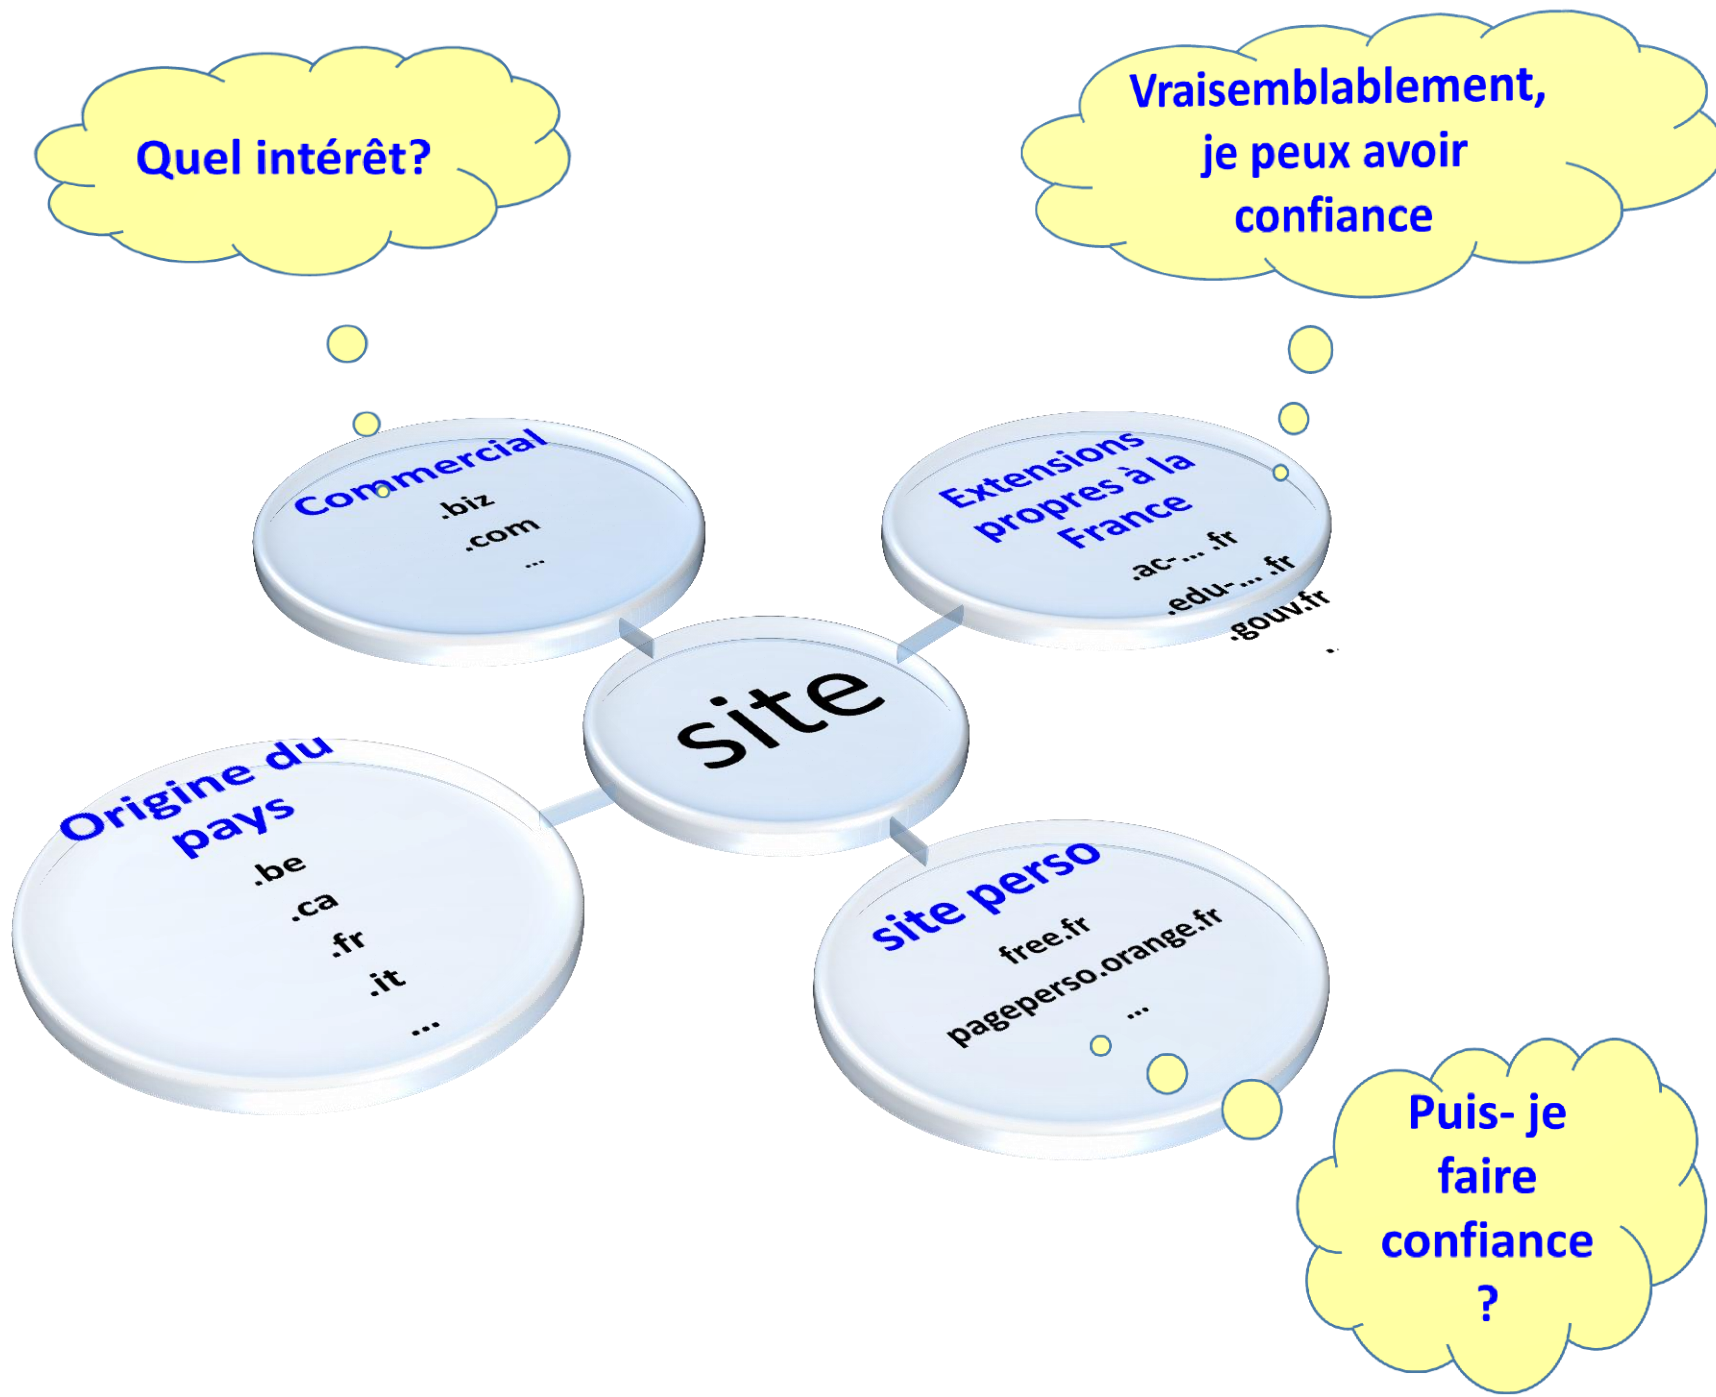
Quel intérêt?

Vraisemblablement, je peux avoir confiance

Commercial
.biz
.com
...

Extensions propres à la France
.ac- ... .fr
.edu- ... .fr
.gouv.fr
.

site

Origine du pays
.be
.ca
.fr
.it
...

site perso
free.fr
pageperso.orange.fr
...

Puis- je faire confiance ?